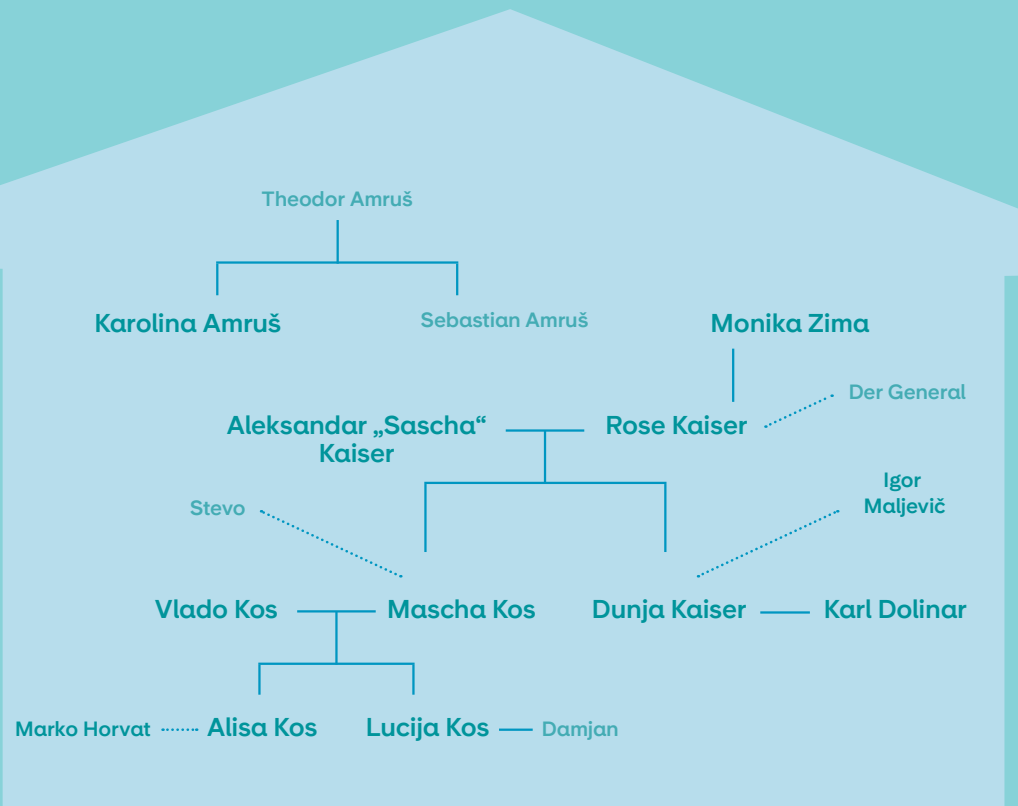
Theodor Amruš

Karolina Amruš

Sebastian Amruš

Monika Zima

Der General

Aleksandar „Sascha“ Kaiser

Rose Kaiser

Stevo

Igor Maljevič

Vlado Kos

Mascha Kos

Dunja Kaiser

Karl Dolinar

Marko Horvat

Alisa Kos

Lucija Kos

Damjan